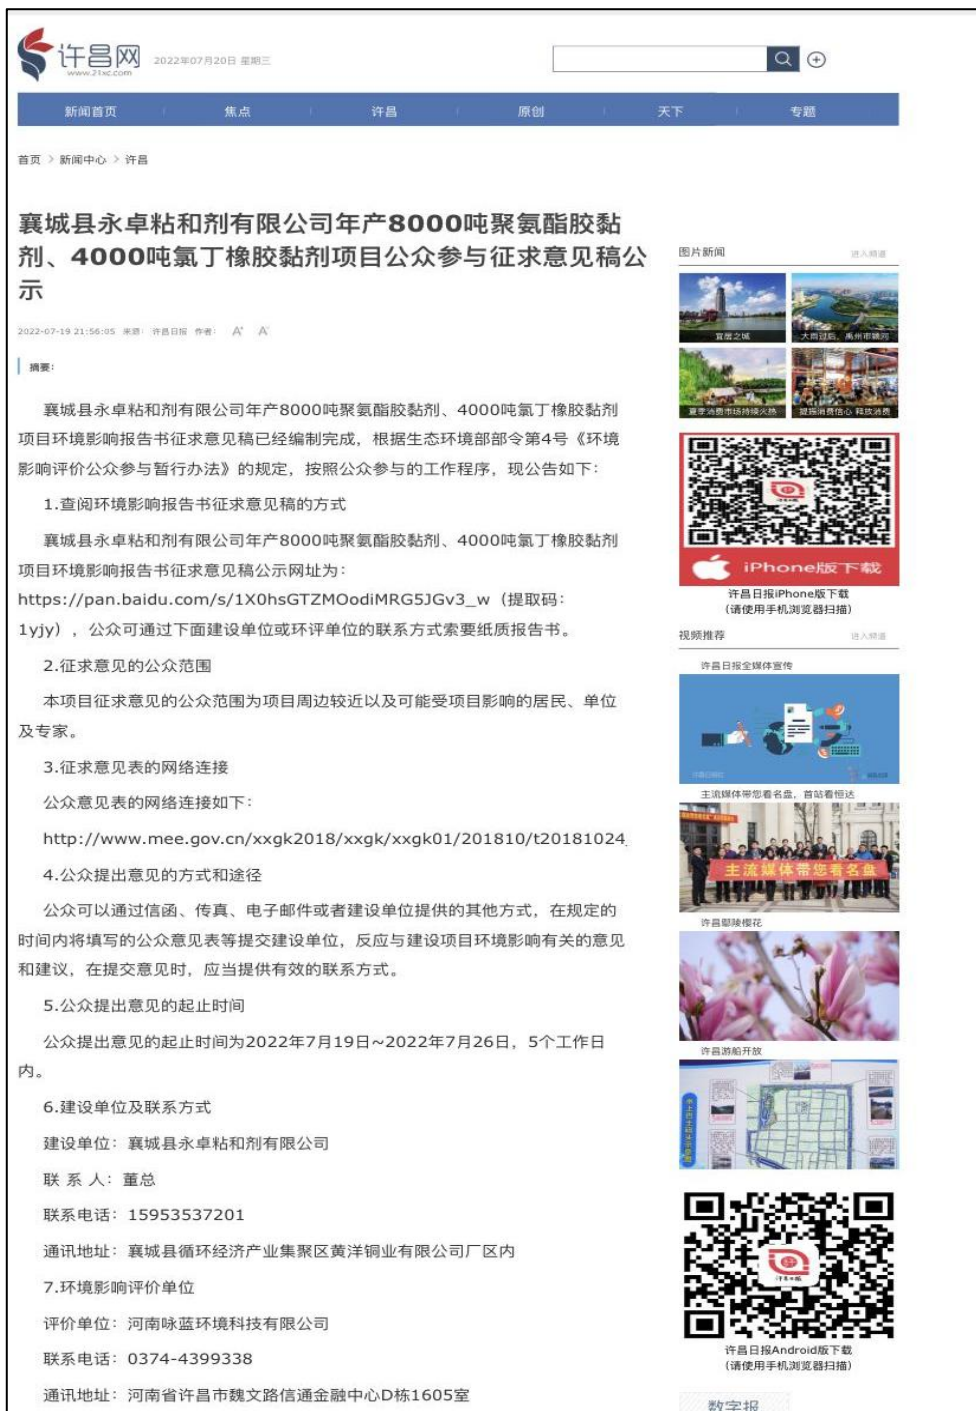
许昌网
www.21xc.com
2022年07月20日 星期三

新闻首页 | 焦点 | 许昌 | 原创 | 天下 | 专题

首页 > 新闻中心 > 许昌

襄城县永卓粘和剂有限公司年产8000吨聚氨酯胶黏剂、4000吨氯丁橡胶黏剂项目公众参与征求意见稿公示

2022-07-19 21:56:05 来源：许昌日报 作者： A⁺ A⁻

摘要：

襄城县永卓粘和剂有限公司年产8000吨聚氨酯胶黏剂、4000吨氯丁橡胶黏剂项目环境影响报告书征求意见稿已经编制完成，根据生态环境部部令第4号《环境影响评价公众参与暂行办法》的规定，按照公众参与的工作程序，现公告如下：

1.查阅环境影响报告书征求意见稿的方式

襄城县永卓粘和剂有限公司年产8000吨聚氨酯胶黏剂、4000吨氯丁橡胶黏剂项目环境影响报告书征求意见稿公示网址为：https://pan.baidu.com/s/1X0hsGTZMOodiMRG5JGv3_w（提取码：1yjy），公众可通过下面建设单位或环评单位的联系方式索要纸质报告书。

2.征求意见的公众范围

本项目征求意见的公众范围为项目周边较近以及可能受项目影响的居民、单位及专家。

3.征求意见表的网络连接

公众意见表的网络连接如下：

http://www.mee.gov.cn/xxgk2018/xxgk/xxgk01/201810/t20181024

4.公众提出意见的方式和途径

公众可以通过信函、传真、电子邮件或者建设单位提供的其他方式，在规定的时间内将填写的公众意见表等提交建设单位，反应与建设项目环境影响有关的意见和建议，在提交意见时，应当提供有效的联系方式。

5.公众提出意见的起止时间

公众提出意见的起止时间为2022年7月19日~2022年7月26日，5个工作日内。

6.建设单位及联系方式

建设单位：襄城县永卓粘和剂有限公司

联 系 人：董总

联系电话：15953537201

通讯地址：襄城县循环经济产业集聚区黄洋铜业有限公司厂区内

7.环境影响评价单位

评价单位：河南咏蓝环境科技有限公司

联系电话：0374-4399338

通讯地址：河南省许昌市魏文路信通金融中心D栋1605室

图片新闻 进入频道
宜居之城
大雨过后，禹州市鹤鸣
夏季消费市场持续火热
提振消费信心 释放消费

iPhone版下载
许昌日报iPhone版下载
（请使用手机浏览器扫描）

视频推荐 进入频道
许昌日报全媒体宣传
主流媒体带您看名盘，首站看恒达
主流媒体带您看名盘
许昌鄢陵樱花
许昌游船开放

许昌日报Android版下载
（请使用手机浏览器扫描）
数字报